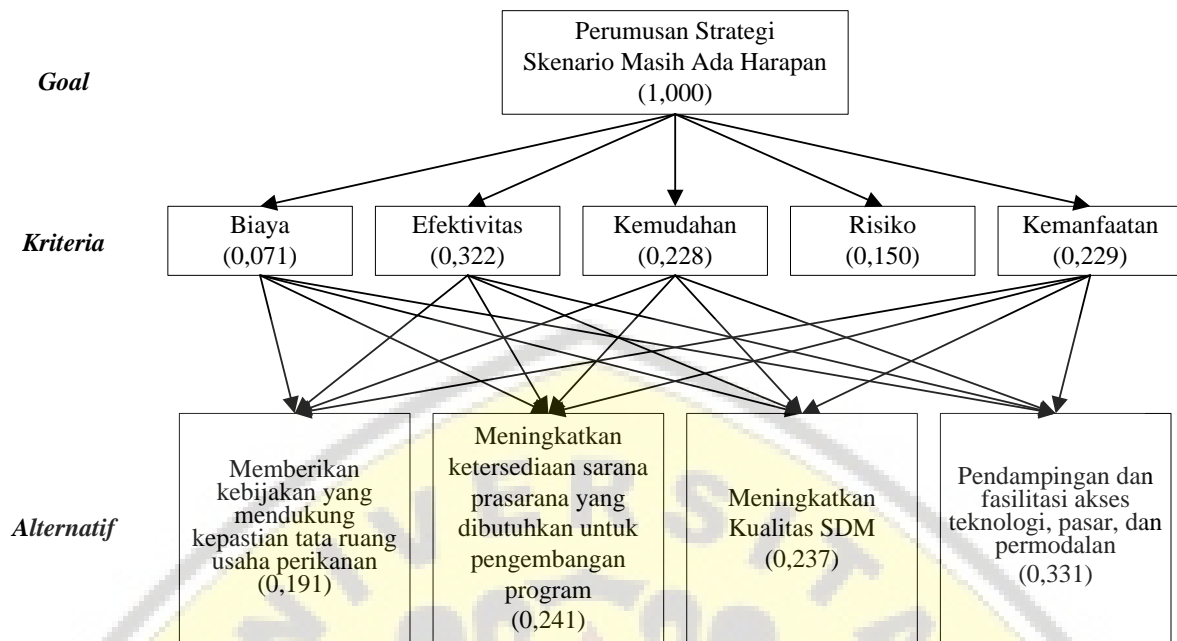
Goal

Perumusan Strategi Skenario Masih Ada Harapan (1,000)

Kriteria

Biaya (0,071)

Efektivitas (0,322)

Kemudahan (0,228)

Risiko (0,150)

Kemanfaatan (0,229)

Alternatif

Memberikan kebijakan yang mendukung kepastian tata ruang usaha perikanan (0,191)

Meningkatkan ketersediaan sarana prasarana yang dibutuhkan untuk pengembangan program (0,241)

Meningkatkan Kualitas SDM (0,237)

Pendampingan dan fasilitasi akses teknologi, pasar, dan permodalan (0,331)